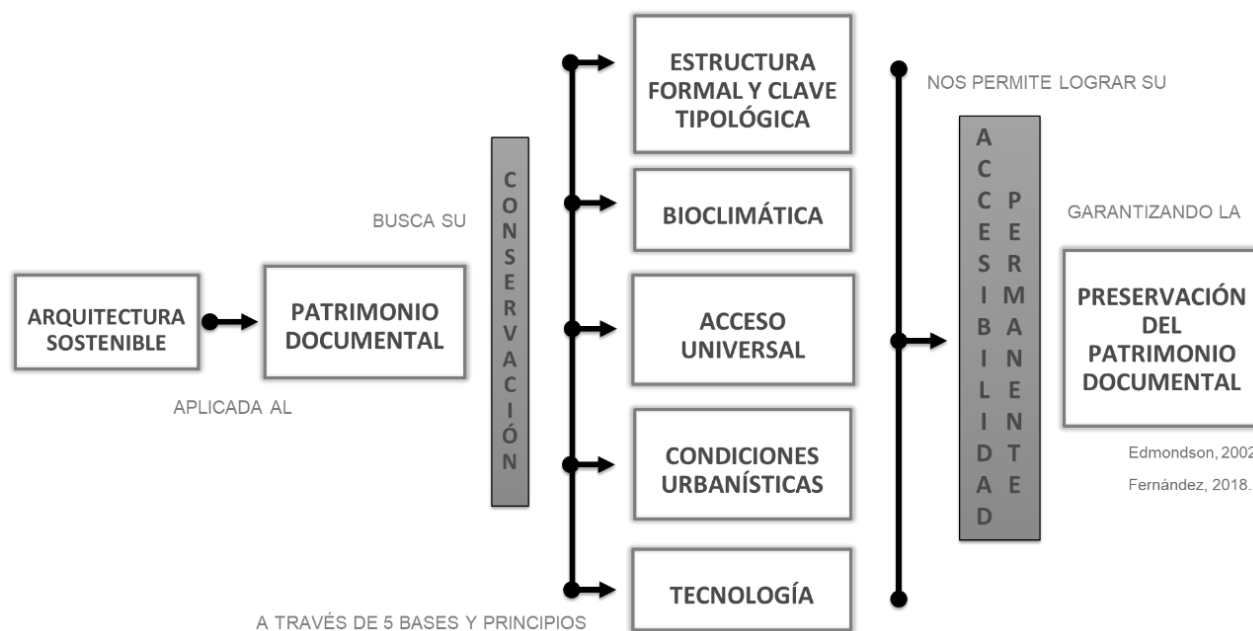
ARQUITECTURA SOSTENIBLE

APLICADA AL

PATRIMONIO DOCUMENTAL

BUSCA SU

CONSERVACIÓN

ESTRUCTURA FORMAL Y CLAVE TIPOLÓGICA

BIOCLIMÁTICA

ACCESO UNIVERSAL

CONDICIONES URBANÍSTICAS

TECNOLOGÍA

A TRAVÉS DE 5 BASES Y PRINCIPIOS

NOS PERMITE LOGRAR SU

ACCESIBILIDAD PERMANENTE

GARANTIZANDO LA

PRESERVACIÓN DEL PATRIMONIO DOCUMENTAL

Edmondson, 2002

Fernández, 2018.